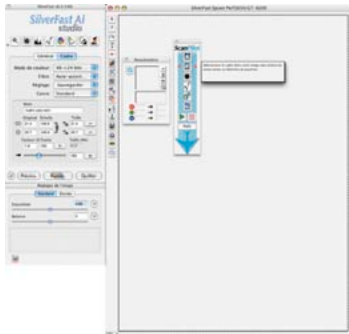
SilverFast AI studio

SilverFast Epson Perfection V...

Général Cadre

Mode de couleur
Filtre
Réglage
Cadre

Densitomètre

ScanPilot

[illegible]

Prescan Numér. Quitter

Réglage de l'image
Standard Experte
Exposition
Balance